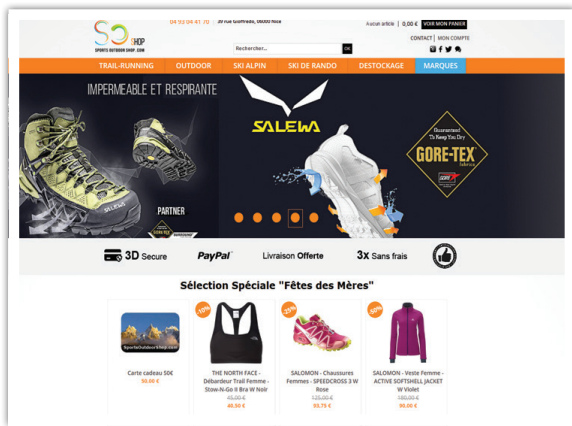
SO SHOP
SPORTS OUTDOOR SHOP .COM
04 93 04 41 70
30 rue Gioffredo, 06000 Nice
Aucun article | 0,00 € VOIR MON PANIER
Rechercher... OK
CONTACT | MON COMPTE
TRAIL-RUNNING OUTDOOR SKI ALPIN SKI DE RANDO DESTOCKAGE MARQUES
IMPERMEABLE ET RESPIRANTE
SALEWA
PARTNER
Guaranteed To Keep You Dry
GORE-TEX
3D Secure PayPal Livraison Offerte 3x Sans frais
Sélection Spéciale "Fêtes des Mères"
SportsOutdoorShop.com
Carte cadeau 50€
50,00 €
-10%
THE NORTH FACE - Débardeur Trail Femme - Stow-N-Go II Bra W Noir
45,00 €
40,50 €
-25%
SALOMON - Chaussures Femmes - SPEEDCROSS 3 W Rose
125,00 €
93,75 €
-50%
SALOMON - Veste Femme - ACTIVE SOFTSHELL JACKET W Violet
180,00 €
90,00 €